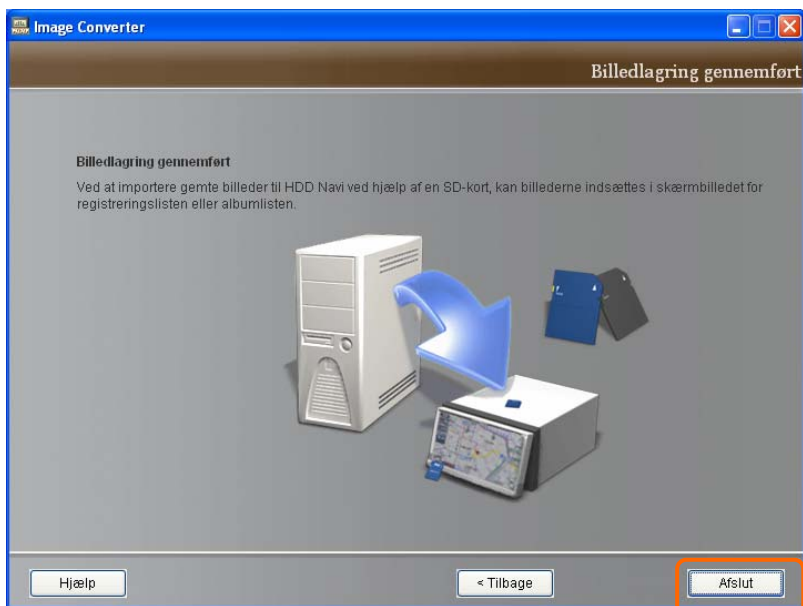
Image Converter

Billedlagring gennemført

Billedlagring gennemført

Ved at importere gemte billeder til HDD Navi ved hjælp af en SD-kort, kan billederne indsættes i skærmbilledet for registreringslisten eller albumlisten.

Hjælp

< Tilbage

Afslut